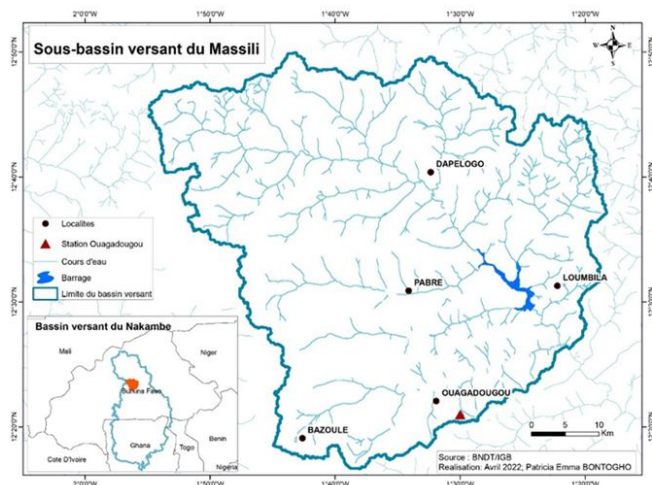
2°0'0"W
1°50'0"W
1°40'0"W
1°30'0"W
1°20'0"W

Sous-bassin versant du Massili

12°50'0"N
12°40'0"N
12°30'0"N
12°20'0"N

DAPELOGO
PABRE
LOUMBILA
OUAGADOUGOU
BAZOULE

Localites
Station Ouagadougou
Cours d'eau
Barrage
Limite du bassin versant

Bassin versant du Nakambe
Mali
Niger
Burkina Faso
Ghana
Togo
Benin
Cote D'Ivoire
Nigeria

0 2,5 5 10 Km

Source : BNDT/IGB
Realisation: Avril 2022; Patricia Emma BONTOGHO

2°0'0"W
1°50'0"W
1°40'0"W
1°30'0"W
1°20'0"W